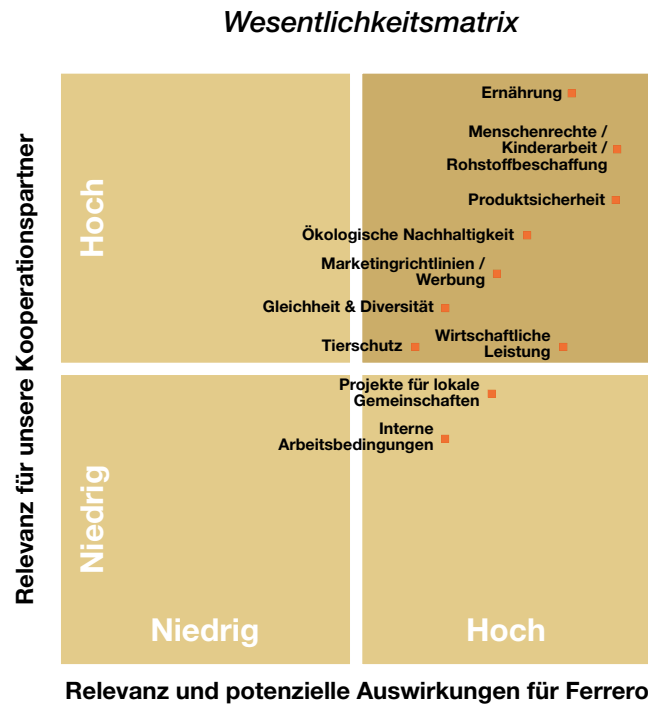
Wesentlichkeitsmatrix

Relevanz für unsere Kooperationspartner

Hoch

Ernährung

Menschenrechte / Kinderarbeit / Rohstoffbeschaffung

Produktsicherheit

Ökologische Nachhaltigkeit

Marketingrichtlinien / Werbung

Gleichheit & Diversität

Tierschutz

Wirtschaftliche Leistung

Projekte für lokale Gemeinschaften

Interne Arbeitsbedingungen

Niedrig

Niedrig

Hoch

Relevanz und potenzielle Auswirkungen für Ferrero